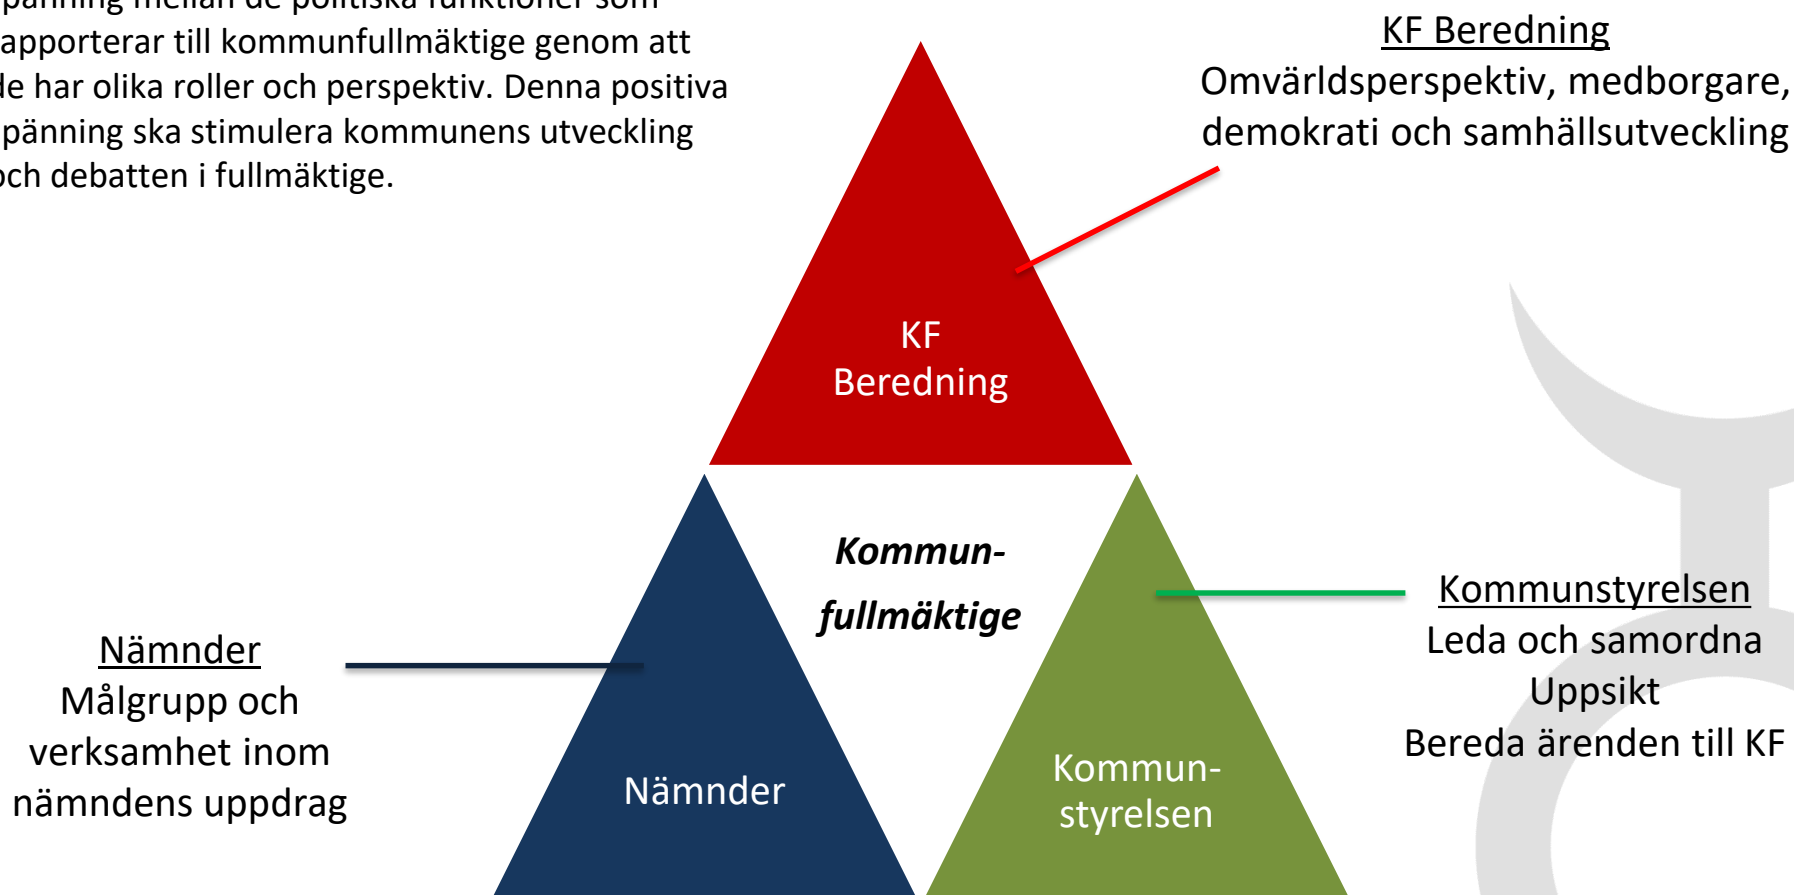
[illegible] mellan de politiska funktioner som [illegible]apporterar till kommunfullmäktige genom att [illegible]e har olika roller och perspektiv. Denna positiva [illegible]pänning ska stimulera kommunens utveckling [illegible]ch debatten i fullmäktige.

KF Beredning
Omvärldsperspektiv, medborgare, demokrati och samhällsutveckling

KF
Beredning

Kommun-
fullmäktige

Kommunstyrelsen
Leda och samordna
Uppsikt
Bereda ärenden till KF

Nämnder
Målgrupp och verksamhet inom nämndens uppdrag

Nämnder

Kommun-
styrelsen